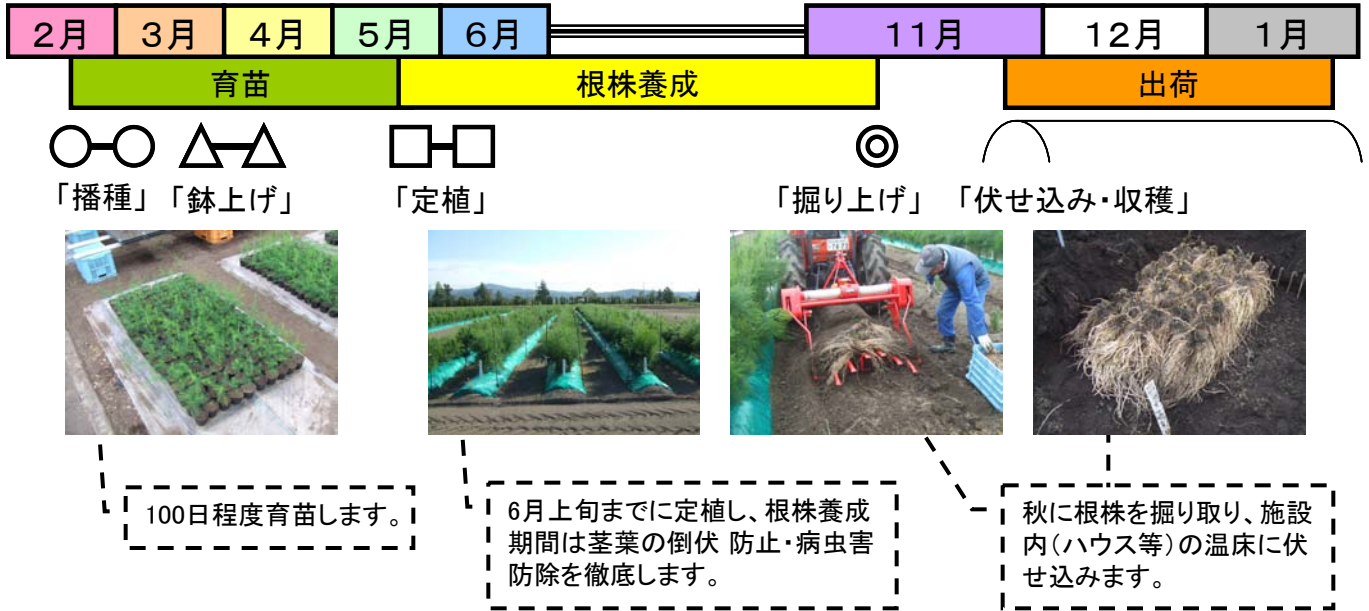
2月 3月 4月 5月 6月 11月 12月 1月

育苗 根株養成 出荷

「播種」「鉢上げ」 「定植」 「掘り上げ」 「伏せ込み・収穫」

100日程度育苗します。

6月上旬までに定植し、根株養成期間は茎葉の倒伏 防止・病虫害防除を徹底します。

秋に根株を掘り取り、施設内(ハウス等)の温床に伏せ込みます。